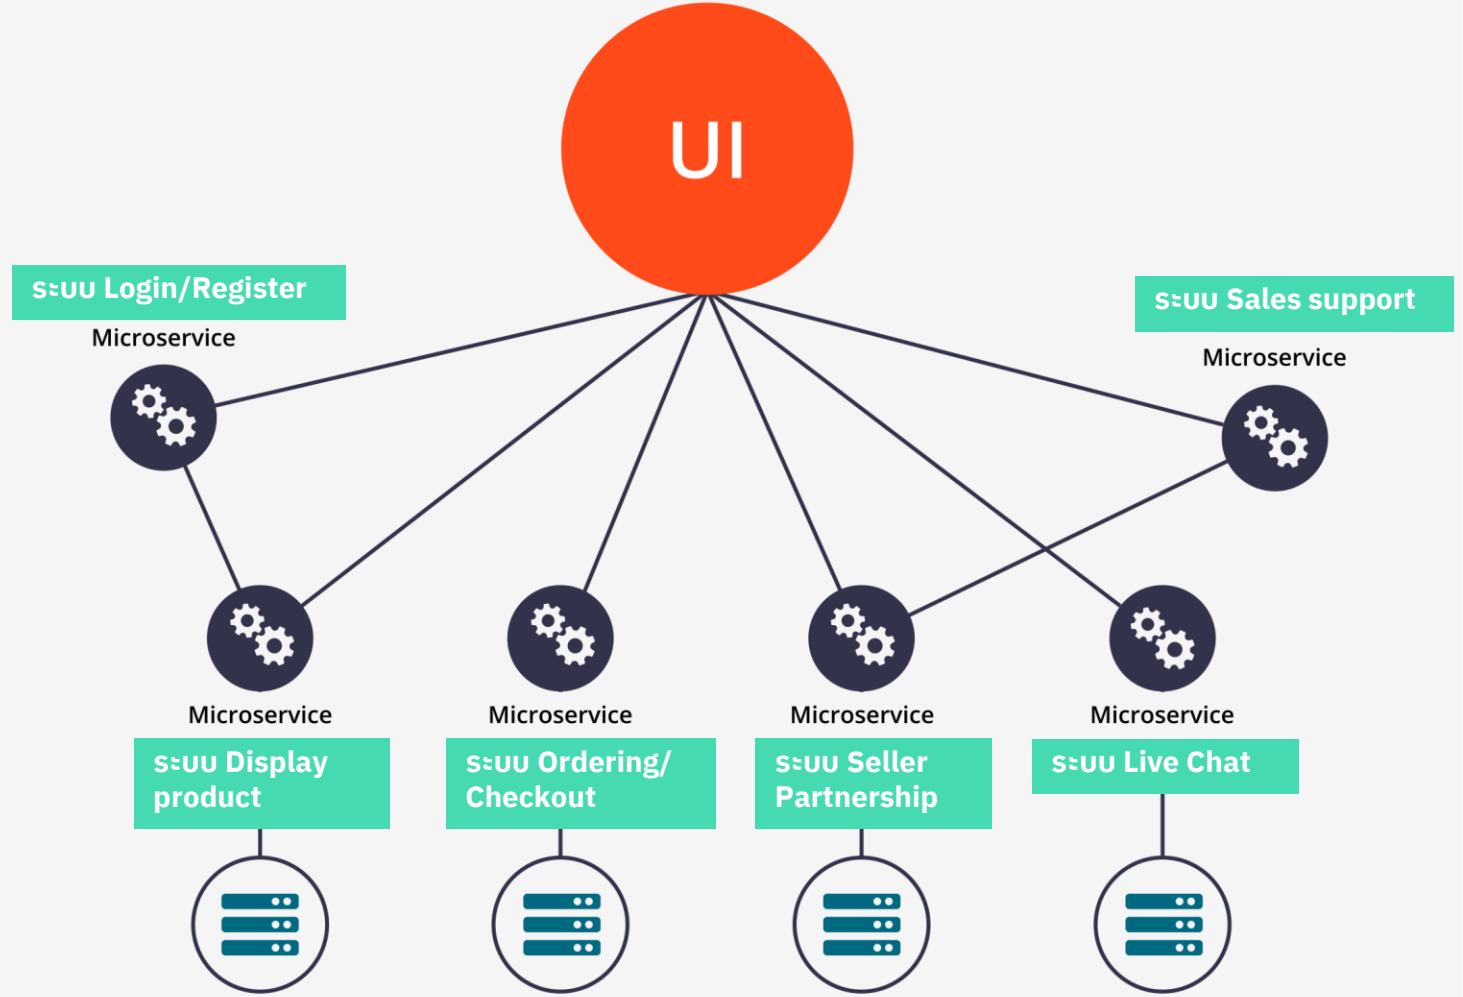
UI

ระบบ Login/Register
Microservice

ระบบ Sales support
Microservice

Microservice
ระบบ Display product

Microservice
ระบบ Ordering/ Checkout

Microservice
ระบบ Seller Partnership

Microservice
ระบบ Live Chat